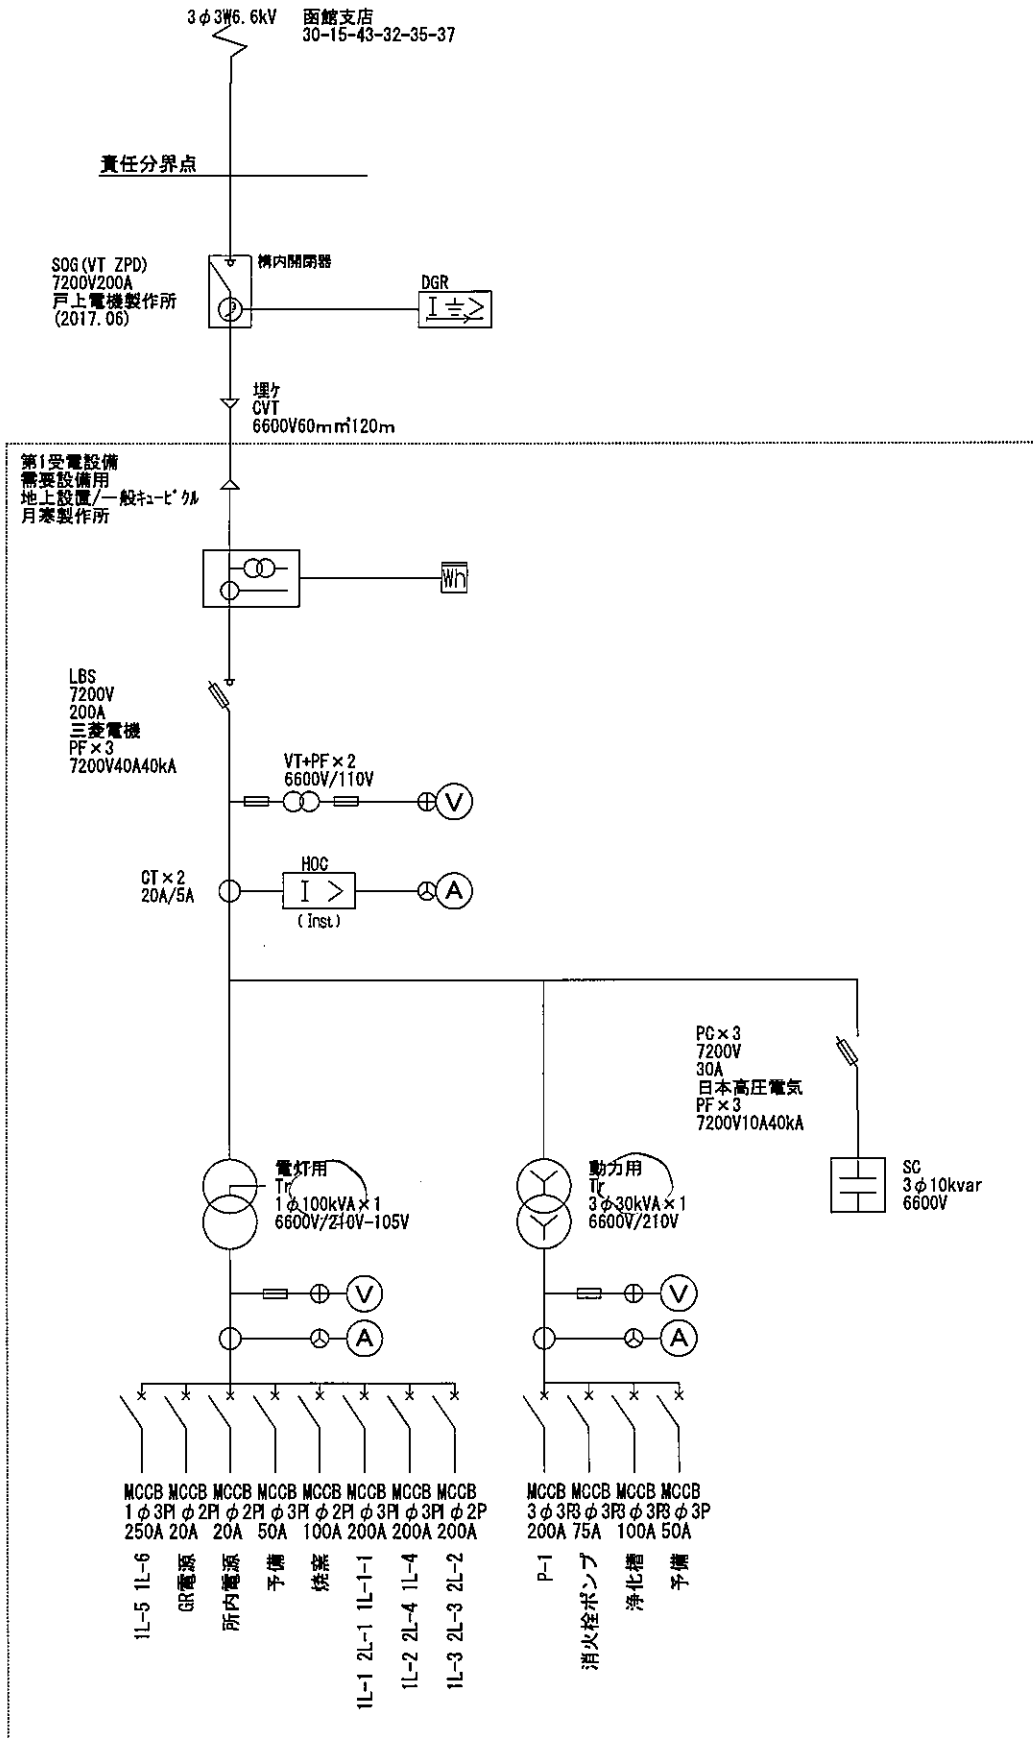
3φ3W6.6kV 函館支店
30-15-43-32-35-37

責任分界点

SOG(VT ZPD)
7200V200A
戸上電機製作所
(2017.06)

構内開閉器

DGR
I ≒>

埋ケ
CVT
6600V60mm²120m

第1受電設備
需要設備用
地上設置/一般キュービクル
月寒製作所

Wh

LBS
7200V
200A
三菱電機
PF×3
7200V40A40kA

VT+PF×2
6600V/110V

V

CT×2
20A/5A

HOC
I >
(Inst)

A

PC×3
7200V
30A
日本高圧電気
PF×3
7200V10A40kA

SC
3φ10kvar
6600V

電灯用
Tr
1φ100kVA×1
6600V/210V-105V

V

A

動力用
Tr
3φ30kVA×1
6600V/210V

V

A

MCCB MCCB MCCB MCCB MCCB MCCB MCCB MCCB
1φ3P 1φ2P 1φ2P 1φ3P 1φ2P 1φ3P 1φ3P 1φ2P
250A 20A 20A 50A 100A 200A 200A 200A

1L-5 1L-6
GR電源
所内電源
予備
焼窯
1L-1 2L-1 1L-1-1
1L-2 2L-4 1L-4
1L-3 2L-3 2L-2

MCCB MCCB MCCB MCCB
3φ3P 3φ3P 3φ3P 3φ3P
200A 75A 100A 50A

P-1
消火栓ポンプ
浄化槽
予備